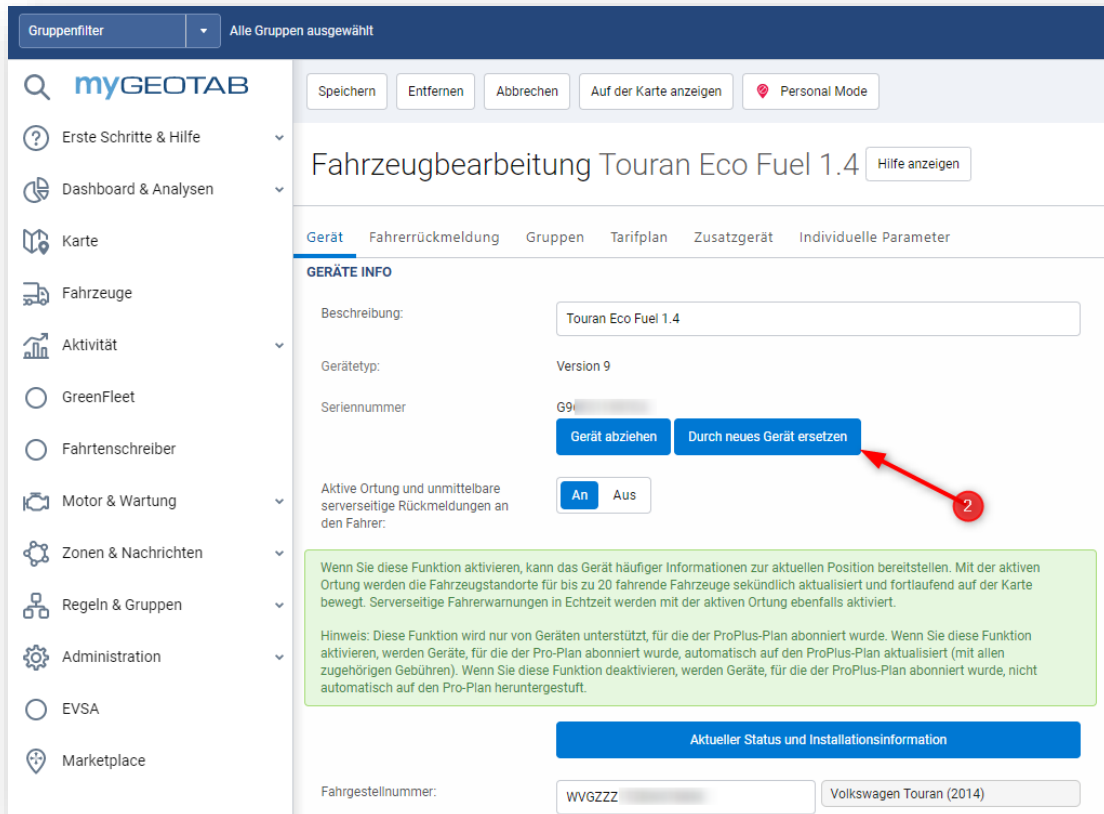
Gruppenfilter
Alle Gruppen ausgewählt

myGEOTAB

Erste Schritte & Hilfe
Dashboard & Analysen
Karte
Fahrzeuge
Aktivität
GreenFleet
Fahrtenschreiber
Motor & Wartung
Zonen & Nachrichten
Regeln & Gruppen
Administration
EVSA
Marketplace

Speichern
Entfernen
Abbrechen
Auf der Karte anzeigen
Personal Mode

Fahrzeugbearbeitung Touran Eco Fuel 1.4
Hilfe anzeigen

Gerät
Fahrerrückmeldung
Gruppen
Tarifplan
Zusatzgerät
Individuelle Parameter

GERÄTE INFO

Beschreibung:
Touran Eco Fuel 1.4

Gerätetyp:
Version 9

Seriennummer
G9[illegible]

Gerät abziehen
Durch neues Gerät ersetzen

2

Aktive Ortung und unmittelbare serverseitige Rückmeldungen an den Fahrer:
An
Aus

Wenn Sie diese Funktion aktivieren, kann das Gerät häufiger Informationen zur aktuellen Position bereitstellen. Mit der aktiven Ortung werden die Fahrzeugstandorte für bis zu 20 fahrende Fahrzeuge sekündlich aktualisiert und fortlaufend auf der Karte bewegt. Serverseitige Fahrerwarnungen in Echtzeit werden mit der aktiven Ortung ebenfalls aktiviert.

Hinweis: Diese Funktion wird nur von Geräten unterstützt, für die der ProPlus-Plan abonniert wurde. Wenn Sie diese Funktion aktivieren, werden Geräte, für die der Pro-Plan abonniert wurde, automatisch auf den ProPlus-Plan aktualisiert (mit allen zugehörigen Gebühren). Wenn Sie diese Funktion deaktivieren, werden Geräte, für die der ProPlus-Plan abonniert wurde, nicht automatisch auf den Pro-Plan heruntergestuft.

Aktueller Status und Installationsinformation

Fahrgestellnummer:
WVGZZZ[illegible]
Volkswagen Touran (2014)